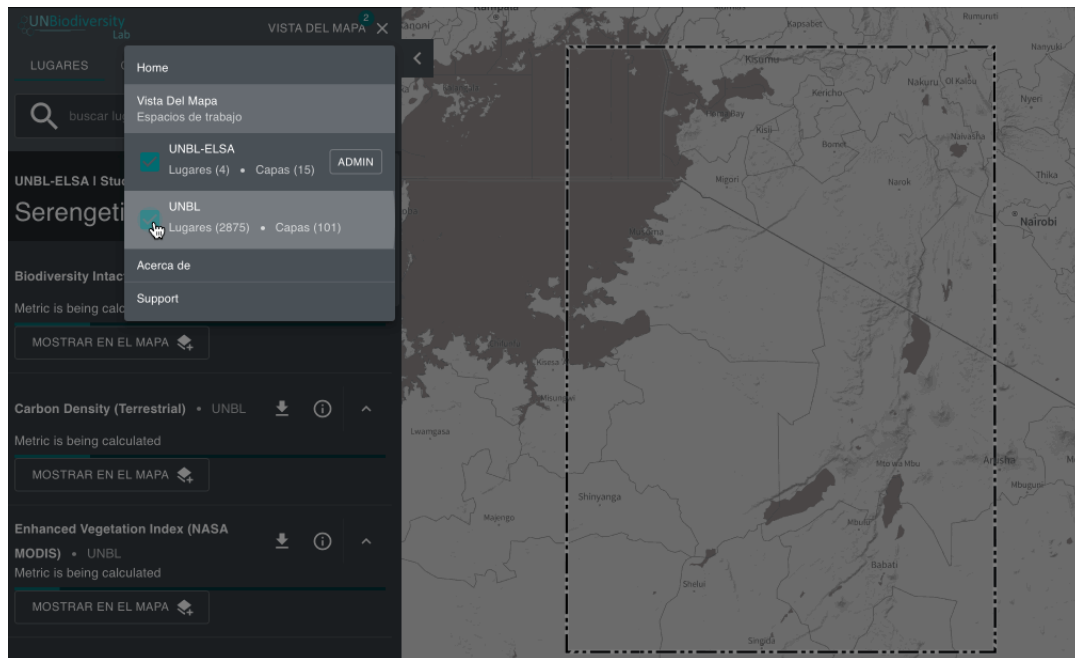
UNBiodiversity Lab

VISTA DEL MAPA 2

LUGARES

buscar lu

UNBL-ELSA I Stu

Serengeti

Home

Vista Del Mapa
Espacios de trabajo

UNBL-ELSA
Lugares (4) • Capas (15)

ADMIN

UNBL
Lugares (2875) • Capas (101)

Acerca de

Support

Biodiversity Intac

Metric is being calc

MOSTRAR EN EL MAPA

Carbon Density (Terrestrial) • UNBL

Metric is being calculated

MOSTRAR EN EL MAPA

Enhanced Vegetation Index (NASA MODIS) • UNBL

Metric is being calculated

MOSTRAR EN EL MAPA

Kisumu

Kapsabet

Rumuruti

Nanyuki

Nakuru

Ol Kalou

Nyeri

Kericho

Kisii

Bomet

Naivasha

Migori

Narok

Thika

Nairobi

Musoma

Kiasa

Misungwi

Lwamgasa

Shinyanga

Maswa

Mto wa Mbu

Arusha

Mbugwe

Mbulu

Babati

Shelui

Singida